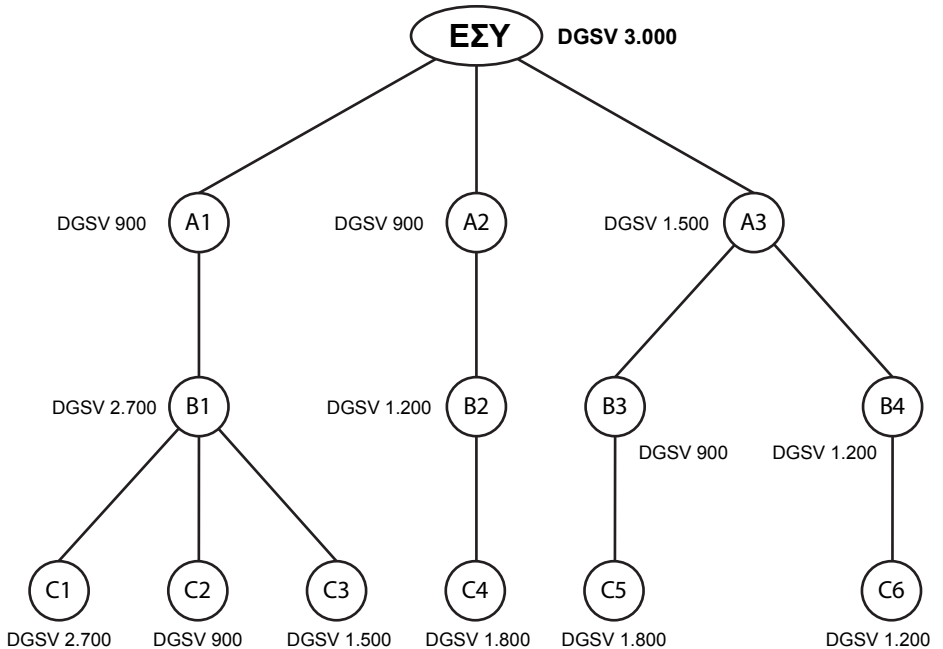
ΕΣΥ DGSV 3.000

DGSV 900 A1

DGSV 900 A2

DGSV 1.500 A3

DGSV 2.700 B1

DGSV 1.200 B2

B3 DGSV 900

DGSV 1.200 B4

C1 DGSV 2.700

C2 DGSV 900

C3 DGSV 1.500

C4 DGSV 1.800

C5 DGSV 1.800

C6 DGSV 1.200